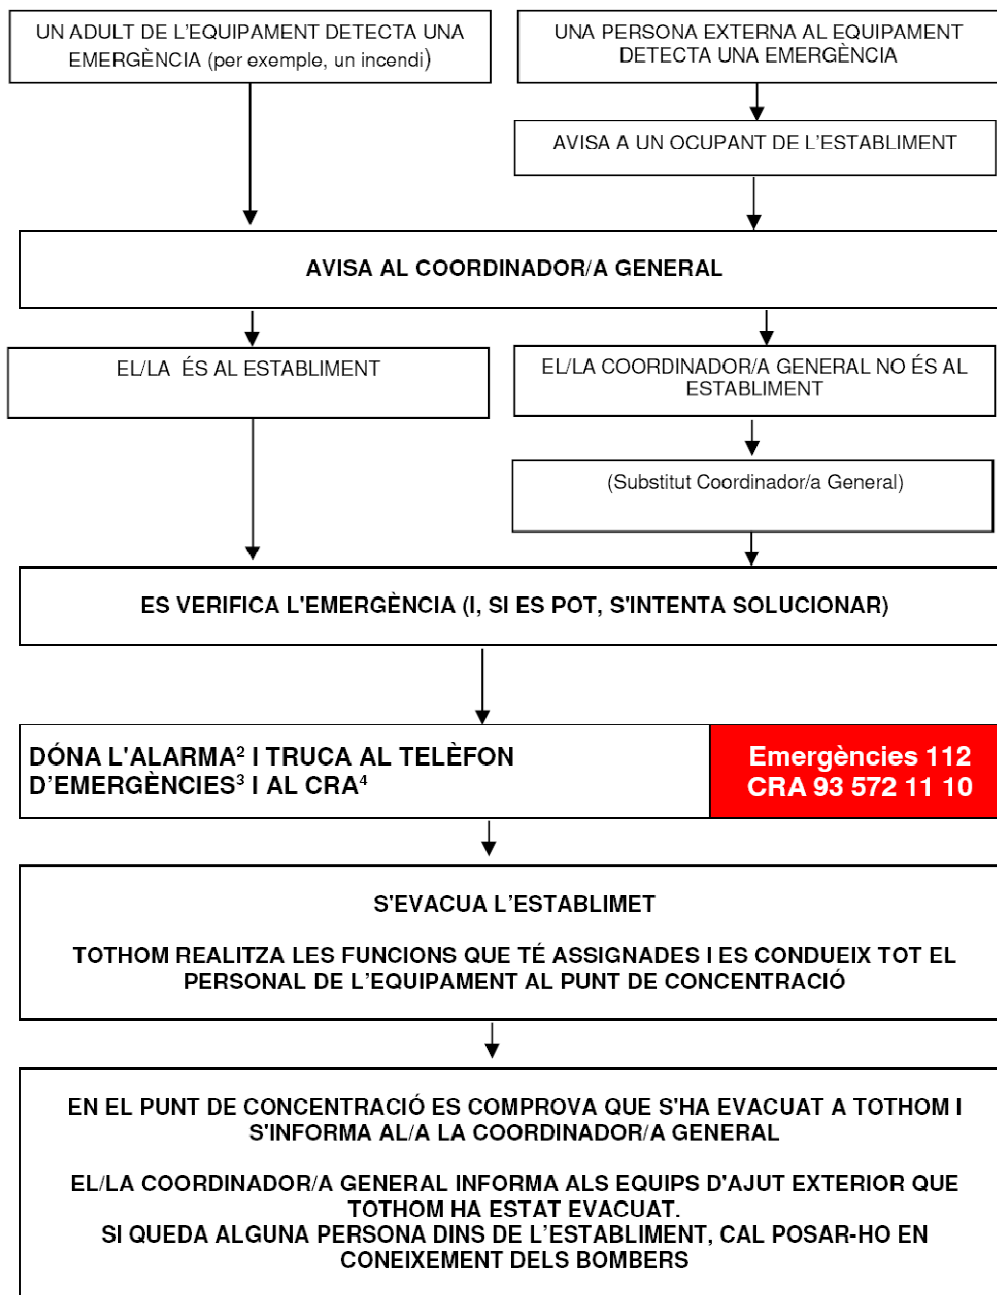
UN ADULT DE L'EQUIPAMENT DETECTA UNA EMERGÈNCIA (per exemple, un incendi)

UNA PERSONA EXTERNA AL EQUIPAMENT DETECTA UNA EMERGÈNCIA

AVISA A UN OCUPANT DE L'ESTABLIMENT

AVISA AL COORDINADOR/A GENERAL

EL/LA ÉS AL ESTABLIMENT

EL/LA COORDINADOR/A GENERAL NO ÉS AL ESTABLIMENT

(Substitut Coordinador/a General)

ES VERIFICA L'EMERGÈNCIA (I, SI ES POT, S'INTENTA SOLUCIONAR)

DÓNA L'ALARMA$^2$ I TRUCA AL TELÈFON D'EMERGÈNCIES$^3$ I AL CRA$^4$

Emergències 112
CRA 93 572 11 10

S'EVACUA L'ESTABLIMET

TOTHOM REALITZA LES FUNCIONS QUE TÉ ASSIGNADES I ES CONDUEIX TOT EL PERSONAL DE L'EQUIPAMENT AL PUNT DE CONCENTRACIÓ

EN EL PUNT DE CONCENTRACIÓ ES COMPROVA QUE S'HA EVACUAT A TOTHOM I S'INFORMA AL/A LA COORDINADOR/A GENERAL

EL/LA COORDINADOR/A GENERAL INFORMA ALS EQUIPS D'AJUT EXTERIOR QUE TOTHOM HA ESTAT EVACUAT.
SI QUEDA ALGUNA PERSONA DINS DE L'ESTABLIMENT, CAL POSAR-HO EN CONEIXEMENT DELS BOMBERS